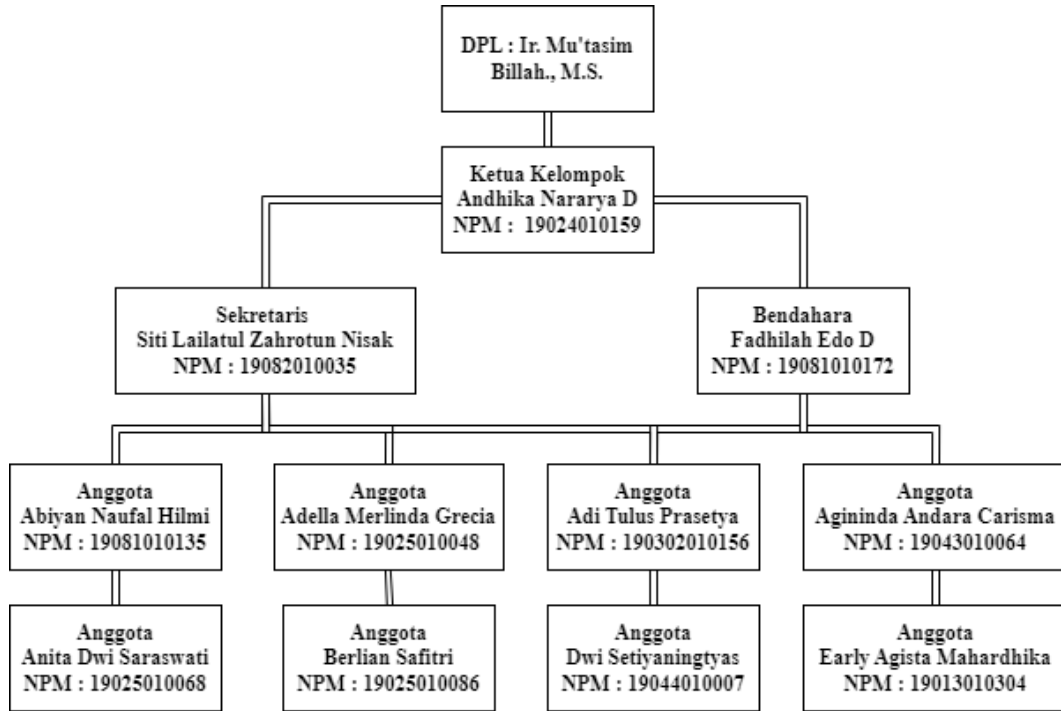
DPL : Ir. Mu'tasim Billah., M.S.

Ketua Kelompok
Andhika Nararya D
NPM : 19024010159

Sekretaris
Siti Lailatul Zahrotun Nisak
NPM : 19082010035

Bendahara
Fadhilah Edo D
NPM : 19081010172

Anggota
Abiyan Naufal Hilmi
NPM : 19081010135

Anggota
Adella Merlinda Grecia
NPM : 19025010048

Anggota
Adi Tulus Prasetya
NPM : 190302010156

Anggota
Aginind Andara Carisma
NPM : 19043010064

Anggota
Anita Dwi Saraswati
NPM : 19025010068

Anggota
Berlian Safitri
NPM : 19025010086

Anggota
Dwi Setiyaningtyas
NPM : 19044010007

Anggota
Early Agista Mahardhika
NPM : 19013010304